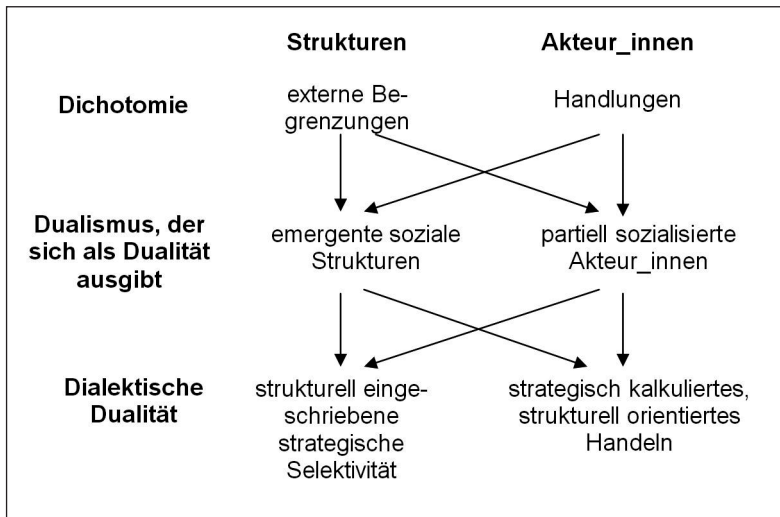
Strukturen

Akteur_innen

Dichotomie

externe Begrenzungen

Handlungen

Dualismus, der sich als Dualität ausgibt

emergente soziale Strukturen

partiell sozialisierte Akteur_innen

Dialektische Dualität

strukturell eingeschriebene strategische Selektivität

strategisch kalkuliertes, strukturell orientiertes Handeln